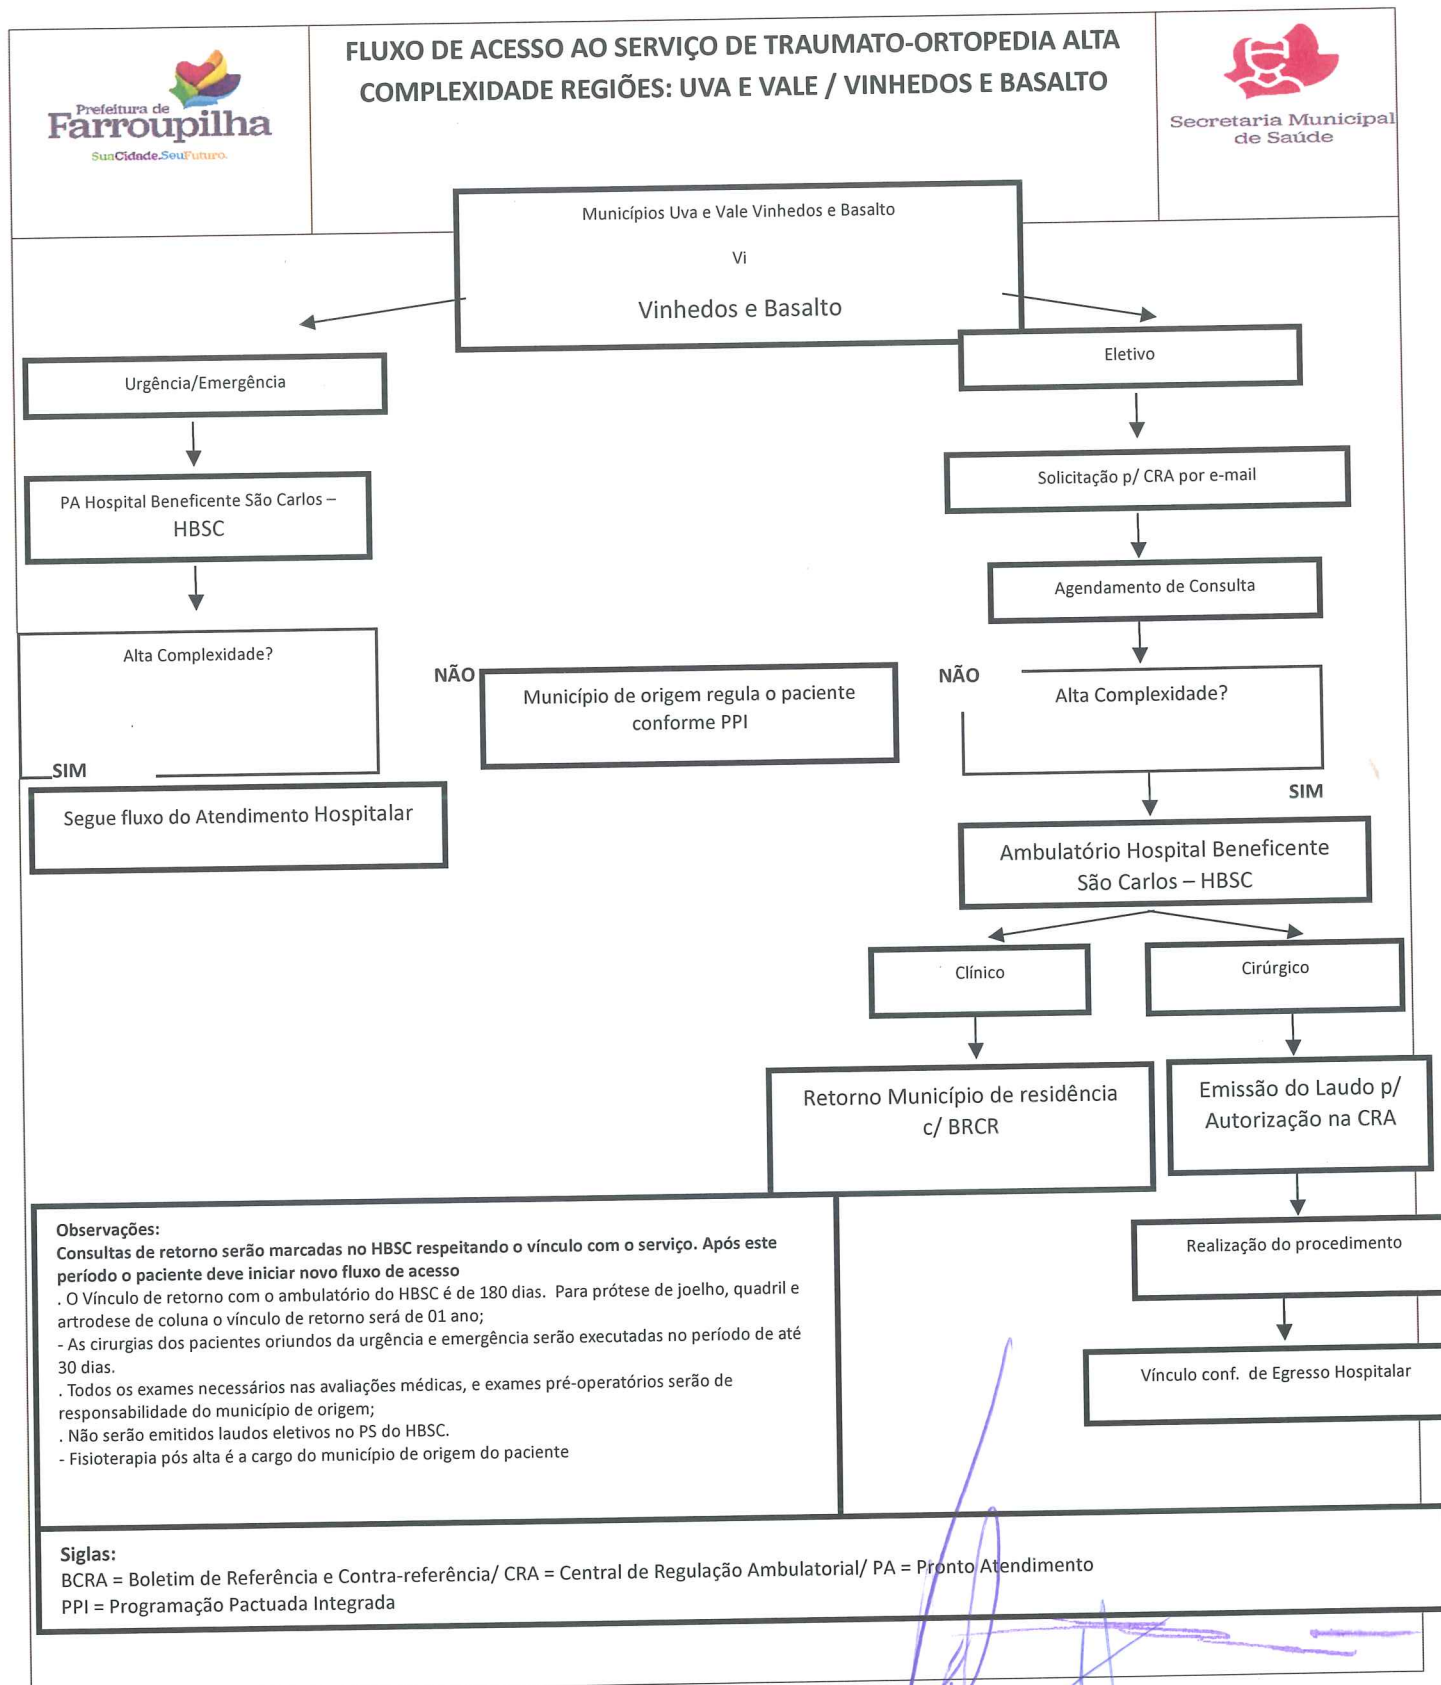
Prefeitura de Farroupilha
SuaCidade.SeuFuturo.

FLUXO DE ACESSO AO SERVIÇO DE TRAUMATO-ORTOPEDIA ALTA COMPLEXIDADE REGIÕES: UVA E VALE / VINHEDOS E BASALTO

Secretaria Municipal de Saúde

Municípios Uva e Vale Vinhedos e Basalto

Vi

Vinhedos e Basalto

Urgência/Emergência

PA Hospital Beneficente São Carlos – HBSC

Alta Complexidade?

SIM

Segue fluxo do Atendimento Hospitalar

NÃO

Município de origem regula o paciente conforme PPI

Eletivo

Solicitação p/ CRA por e-mail

Agendamento de Consulta

NÃO

Alta Complexidade?

SIM

Ambulatório Hospital Beneficente São Carlos – HBSC

Clínico

Cirúrgico

Retorno Município de residência c/ BRCR

Emissão do Laudo p/ Autorização na CRA

Realização do procedimento

Vínculo conf. de Egresso Hospitalar

Observações:
Consultas de retorno serão marcadas no HBSC respeitando o vínculo com o serviço. Após este período o paciente deve iniciar novo fluxo de acesso
. O Vínculo de retorno com o ambulatório do HBSC é de 180 dias. Para prótese de joelho, quadril e artrodese de coluna o vínculo de retorno será de 01 ano;
- As cirurgias dos pacientes oriundos da urgência e emergência serão executadas no período de até 30 dias.
. Todos os exames necessários nas avaliações médicas, e exames pré-operatórios serão de responsabilidade do município de origem;
. Não serão emitidos laudos eletivos no PS do HBSC.
- Fisioterapia pós alta é a cargo do município de origem do paciente

Siglas:
BCRA = Boletim de Referência e Contra-referência/ CRA = Central de Regulação Ambulatorial/ PA = Pronto Atendimento
PPI = Programação Pactuada Integrada